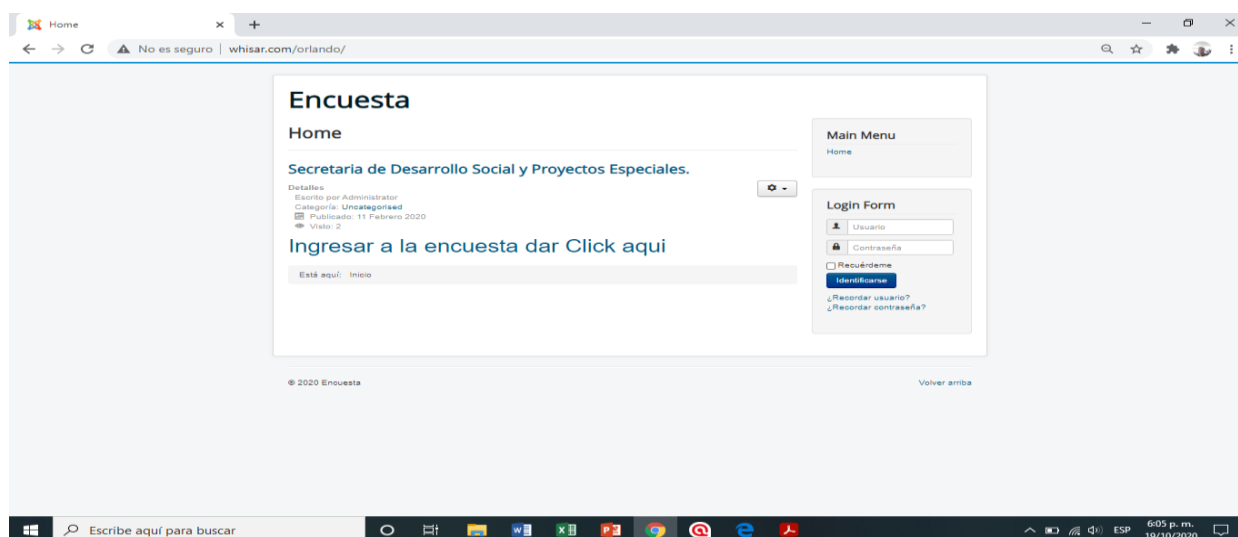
Home ×

+

No es seguro | whisar.com/orlando/

Encuesta

Home

Secretaria de Desarrollo Social y Proyectos Especiales.

Detalles
Escrito por Administrator
Categoría: Uncategorised
Publicado: 11 Febrero 2020
Visto: 2

Ingresar a la encuesta dar Click aqui

Está aquí: Inicio

Main Menu
Home

Login Form
Usuario
Contraseña
Recuérdeme
Identificarse
¿Recordar usuario?
¿Recordar contraseña?

© 2020 Encuesta

Volver arriba

Escribe aquí para buscar

ESP 6:05 p. m. 19/10/2020